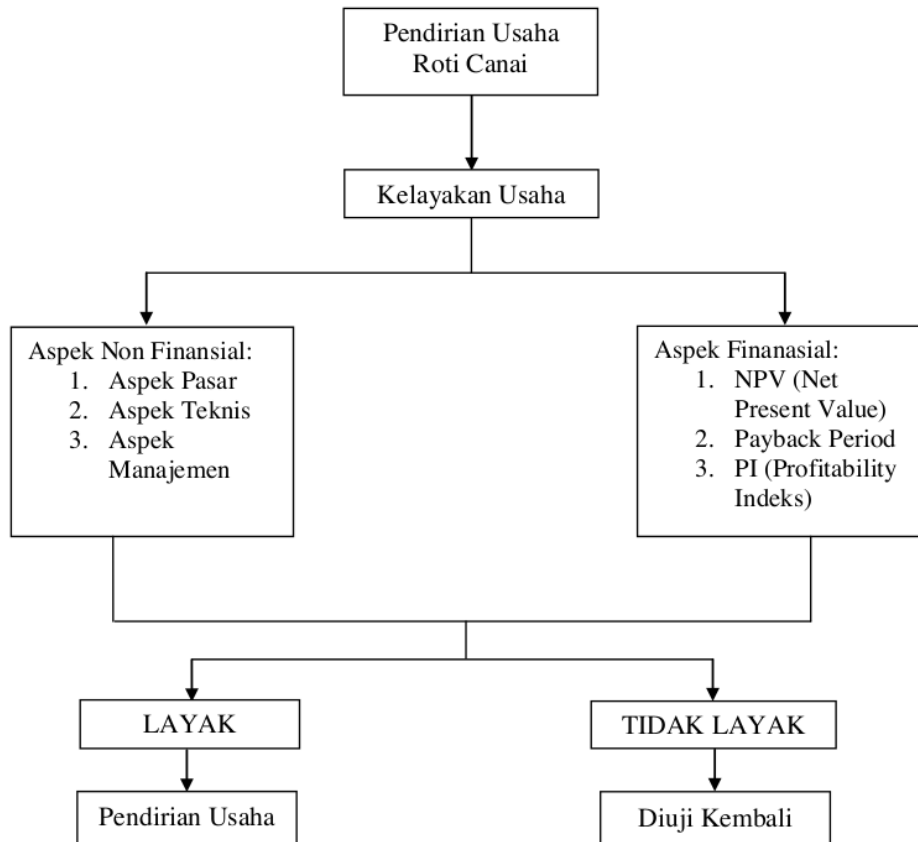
Pendirian Usaha Roti Canai

Kelayakan Usaha

Aspek Non Finansial:
1. Aspek Pasar
2. Aspek Teknis
3. Aspek Manajemen

Aspek Finanasial:
1. NPV (Net Present Value)
2. Payback Period
3. PI (Profitability Indeks)

LAYAK

TIDAK LAYAK

Pendirian Usaha

Diuji Kembali